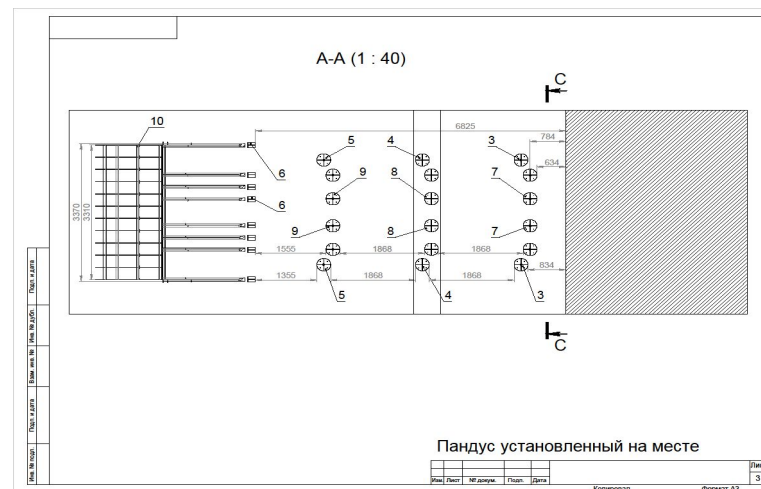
А-А (1 : 40)

С

С

10

6825

784

634

634

5

4

3

9

8

7

6

6

9

8

7

5

4

3

3370

3310

1555

1868

1868

1355

1868

1868

Подп. и дата

Инв. № дубл.

Взам. инв. №

Подп. и дата

Инв. № подл.

Пандус установленный на месте

Изм. Лист № докум. Подп. Дата

Ли

3

Копировал

Формат А3